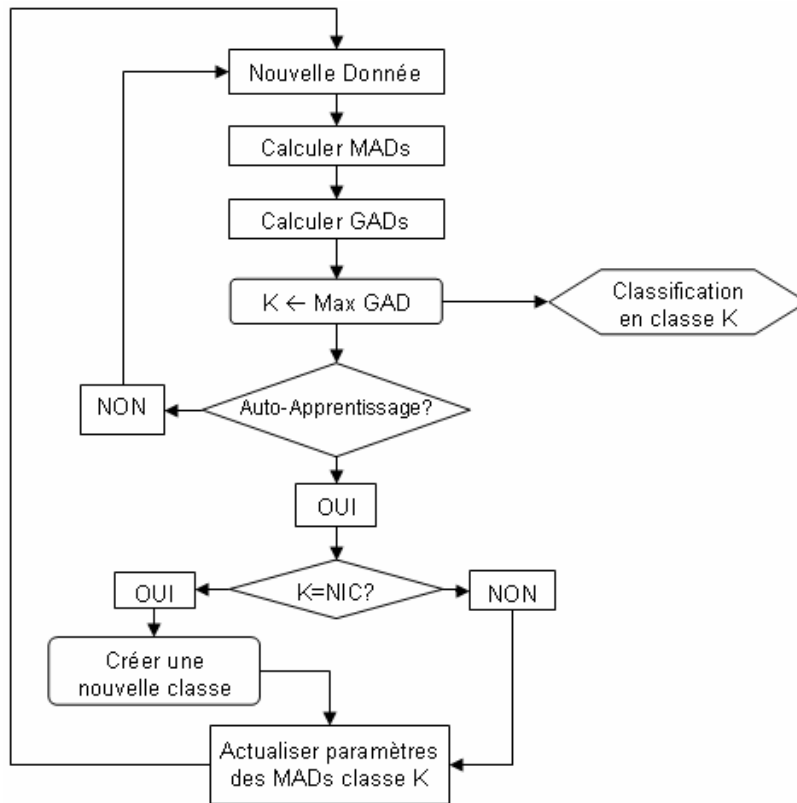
Nouvelle Donnée

Calculer MADs

Calculer GADs

K ← Max GAD

Classification en classe K

NON

Auto-Apprentissage?

OUI

OUI

K=NIC?

NON

Créer une nouvelle classe

Actualiser paramètres des MADs classe K